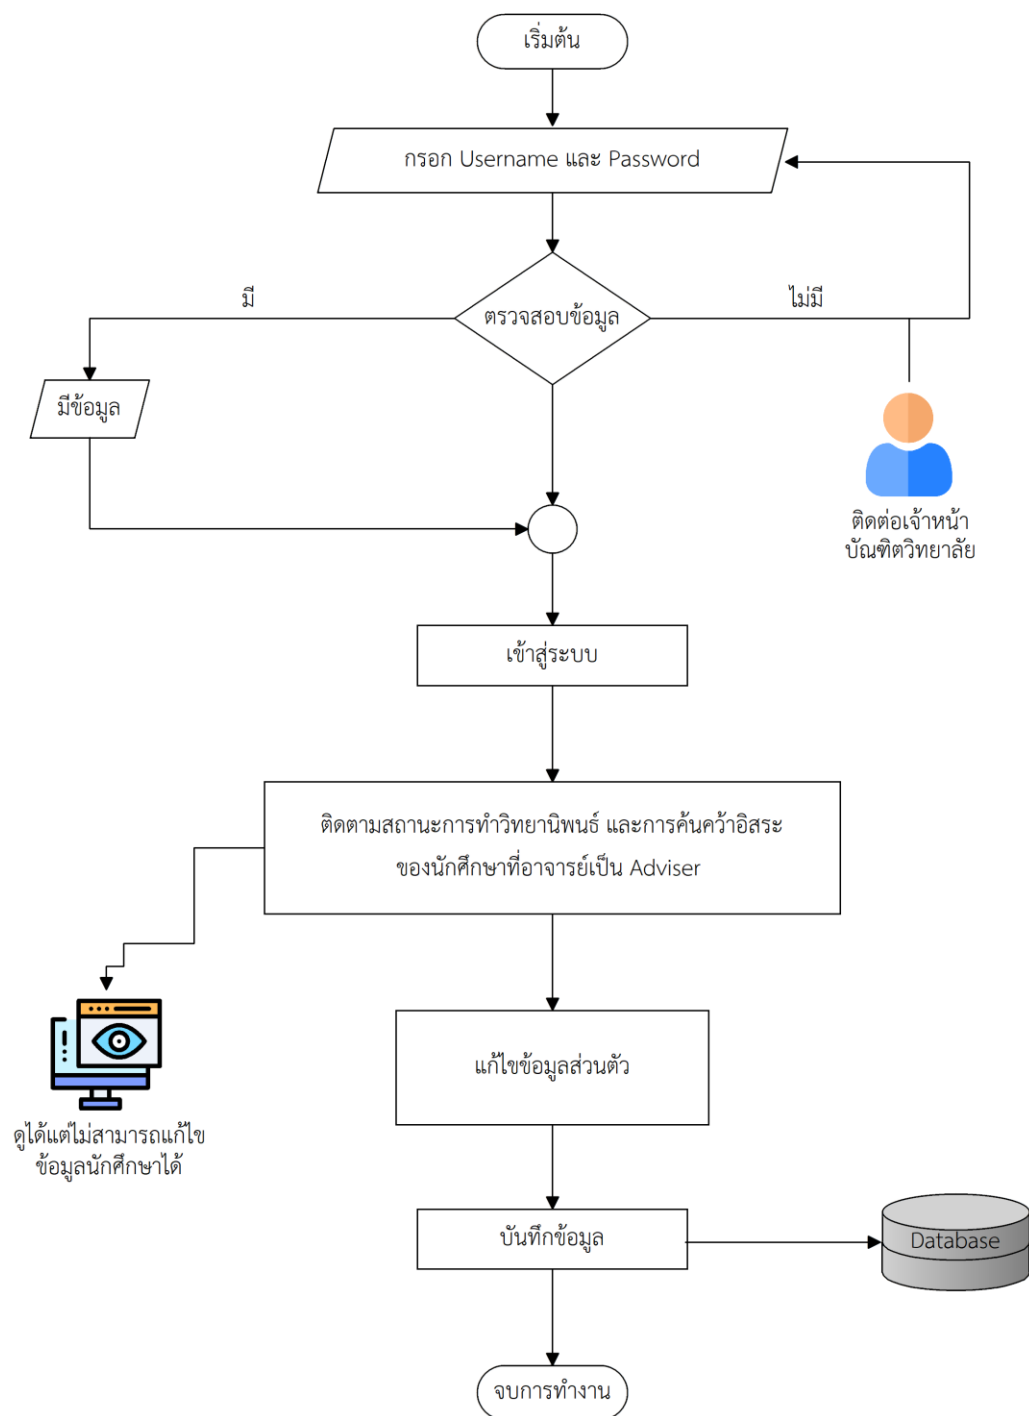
เริ่มต้น

กรอก Username และ Password

มี

ตรวจสอบข้อมูล

ไม่มี

มีข้อมูล

ติดต่อเจ้าหน้า
บัณฑิตวิทยาลัย

เข้าสู่ระบบ

ติดตามสถานะการทำวิทยานิพนธ์ และการค้นคว้าอิสระ
ของนักศึกษาที่อาจารย์เป็น Adviser

ดูได้แต่ไม่สามารถแก้ไข
ข้อมูลนักศึกษาได้

แก้ไขข้อมูลส่วนตัว

บันทึกข้อมูล

Database

จบการทำงาน